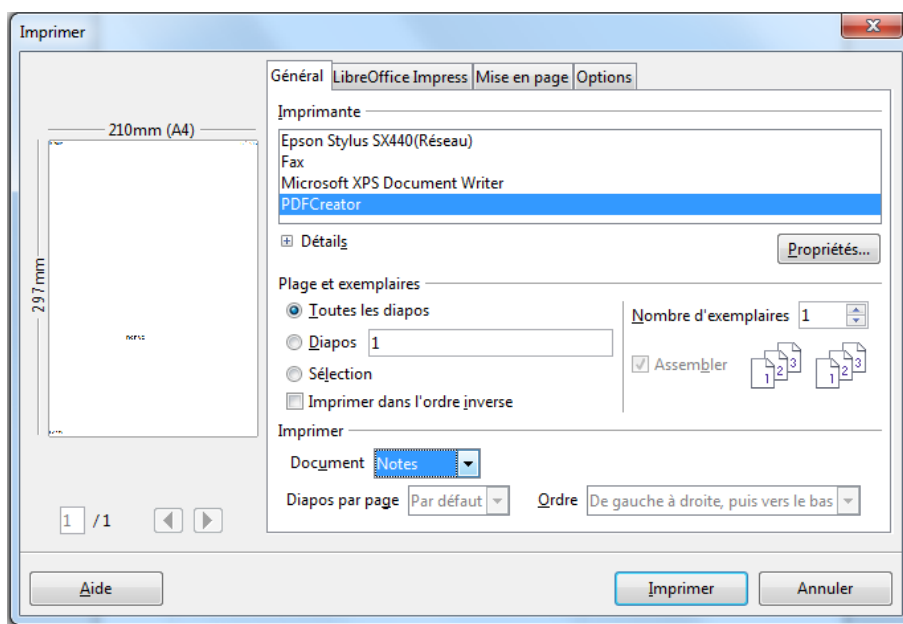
Imprimer

210mm (A4)

297mm

1 /1

Général | LibreOffice Impress | Mise en page | Options

Imprimante

Epson Stylus SX440(Réseau)
Fax
Microsoft XPS Document Writer
PDFCreator

Détails

Propriétés...

Plage et exemplaires

Toutes les diapos

Diapos 1

Sélection

Imprimer dans l'ordre inverse

Nombre d'exemplaires 1

Assembler

1 2 3

1 2 3

Imprimer

Document Notes

Diapos par page Par défaut

Ordre De gauche à droite, puis vers le bas

Aide

Imprimer

Annuler